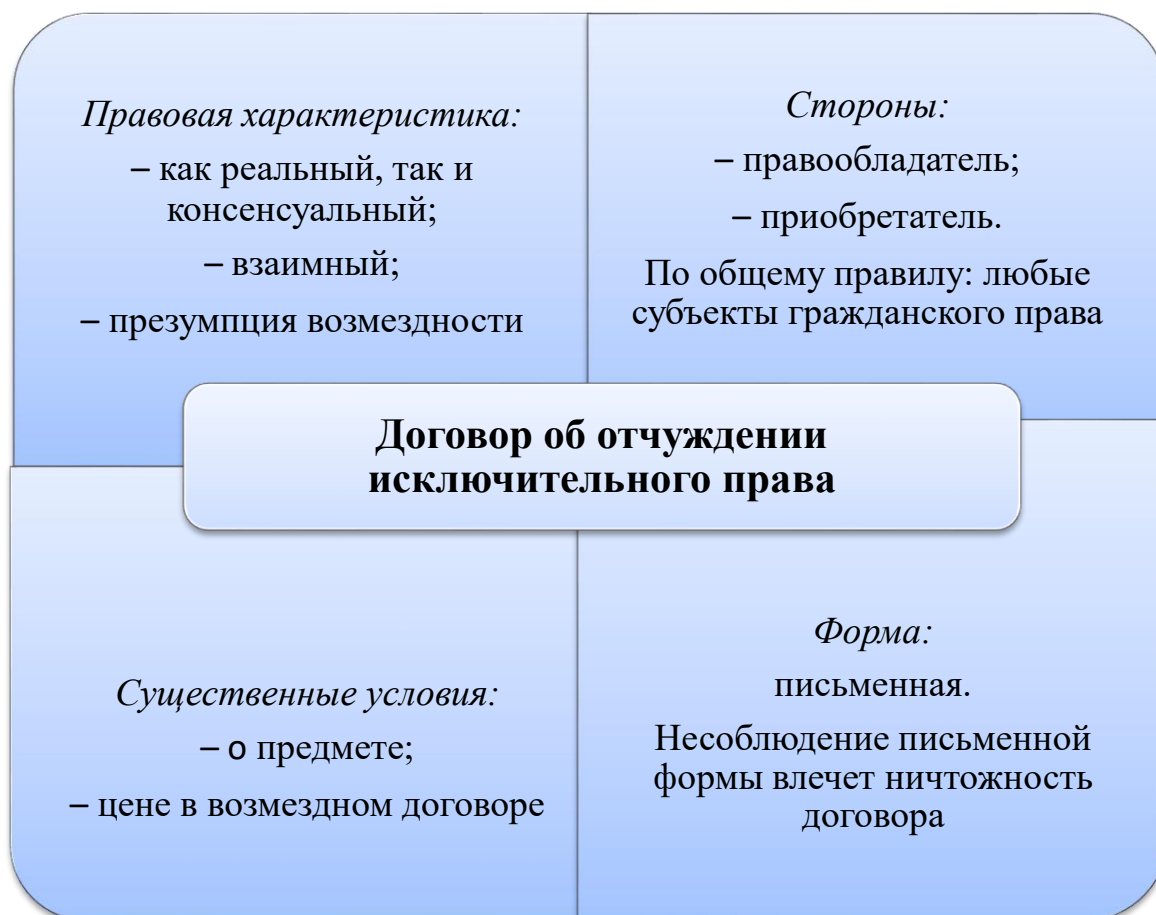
Правовая характеристика:

– как реальный, так и консенсуальный;

– взаимный;

– презумпция возмездности

Стороны:

– правообладатель;

– приобретатель.

По общему правилу: любые субъекты гражданского права

Договор об отчуждении исключительного права

Существенные условия:

– о предмете;

– цене в возмездном договоре

Форма:

письменная.

Несоблюдение письменной формы влечет ничтожность договора